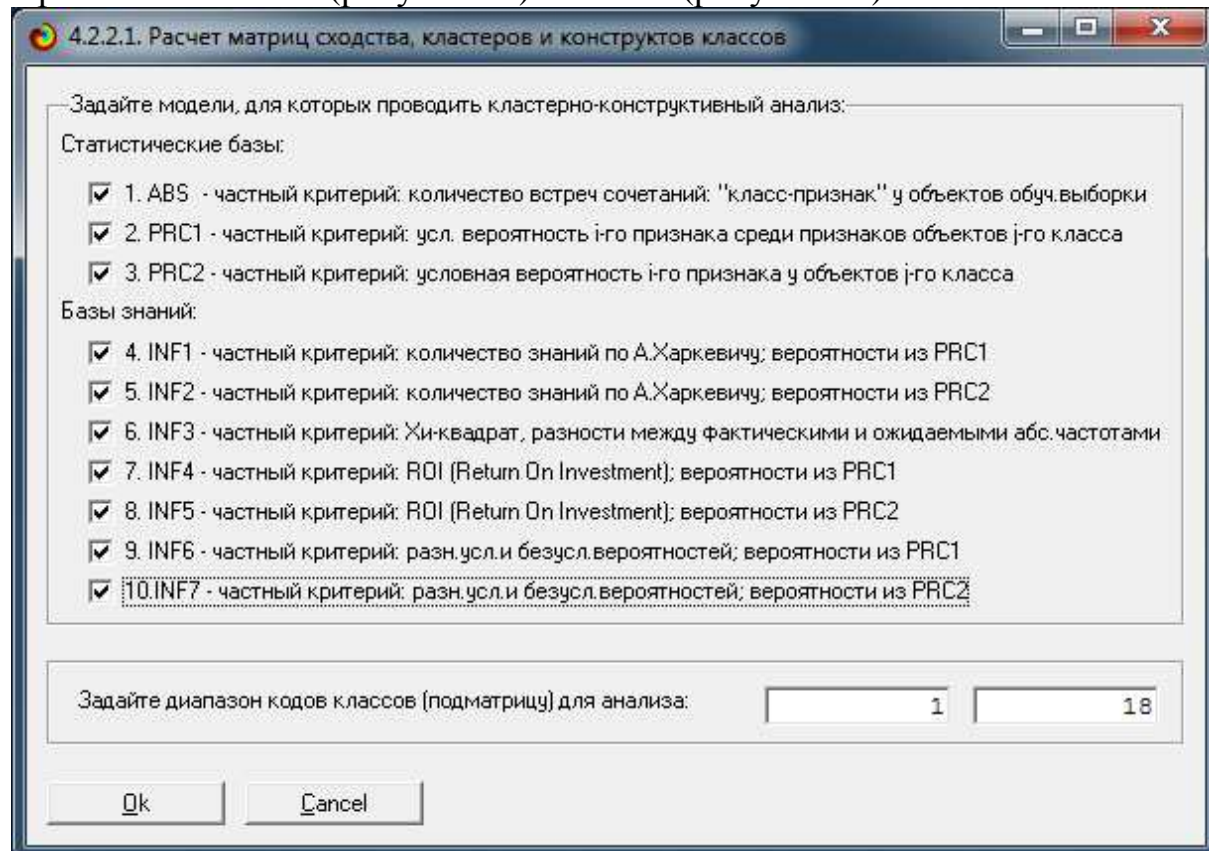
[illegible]

4.2.2.1. Расчет матриц сходства, кластеров и конструктов классов

Задайте модели, для которых проводить кластерно-конструктивный анализ:

Статистические базы:

1. ABS - частный критерий: количество встреч сочетаний: "класс-признак" у объектов обуч.выборки

2. PRC1 - частный критерий: усл. вероятность i-го признака среди признаков объектов j-го класса

3. PRC2 - частный критерий: условная вероятность i-го признака у объектов j-го класса

Базы знаний:

4. INF1 - частный критерий: количество знаний по А.Харкевичу; вероятности из PRC1

5. INF2 - частный критерий: количество знаний по А.Харкевичу; вероятности из PRC2

6. INF3 - частный критерий: Хи-квадрат, разности между фактическими и ожидаемыми абс.частотами

7. INF4 - частный критерий: ROI (Return On Investment); вероятности из PRC1

8. INF5 - частный критерий: ROI (Return On Investment); вероятности из PRC2

9. INF6 - частный критерий: разн.усл.и безусл.вероятностей; вероятности из PRC1

10.INF7 - частный критерий: разн.усл.и безусл.вероятностей; вероятности из PRC2

Задайте диапазон кодов классов (подматрицу) для анализа: 1 18

Ok Cancel